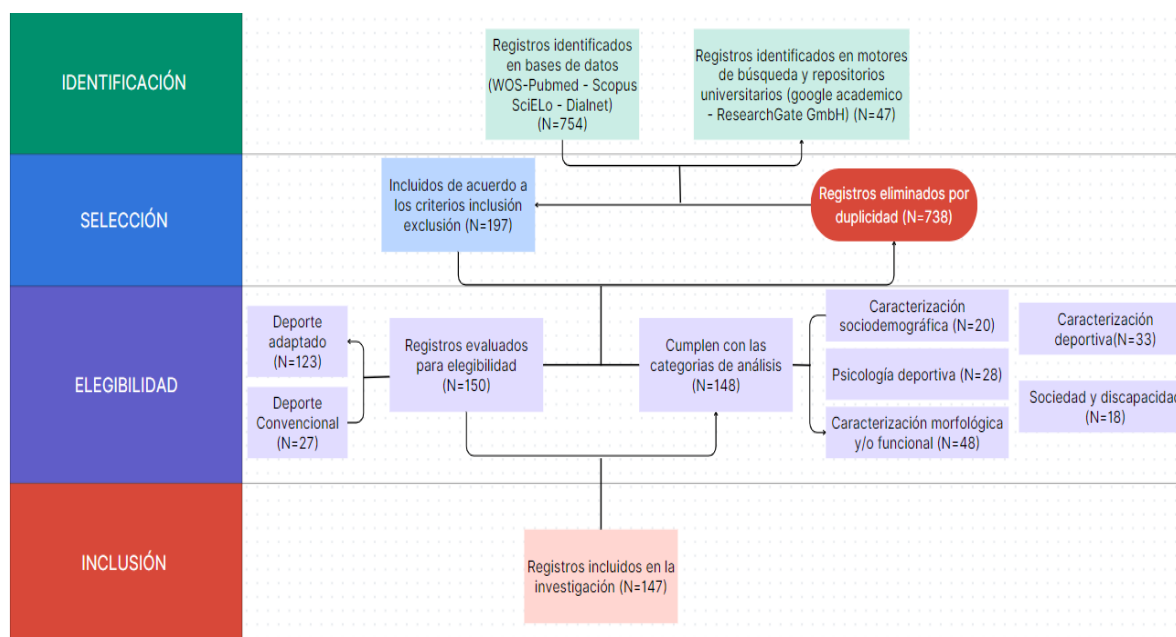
IDENTIFICACIÓN

Registros identificados en bases de datos (WOS-Pubmed - Scopus SciELo - Dialnet) (N=754)

Registros identificados en motores de búsqueda y repositorios universitarios (google academico - ResearchGate GmbH) (N=47)

SELECCIÓN

Incluidos de acuerdo a los criterios inclusión exclusión (N=197)

Registros eliminados por duplicidad (N=738)

ELEGIBILIDAD

Deporte adaptado (N=123)

Deporte Convencional (N=27)

Registros evaluados para elegibilidad (N=150)

Cumplen con las categorias de análisis (N=148)

Caracterización sociodemográfica (N=20)

Psicología deportiva (N=28)

Caracterización morfológica y/o funcional (N=48)

Caracterización deportiva(N=33)

Sociedad y discapacidad (N=18)

INCLUSIÓN

Registros incluidos en la investigación (N=147)